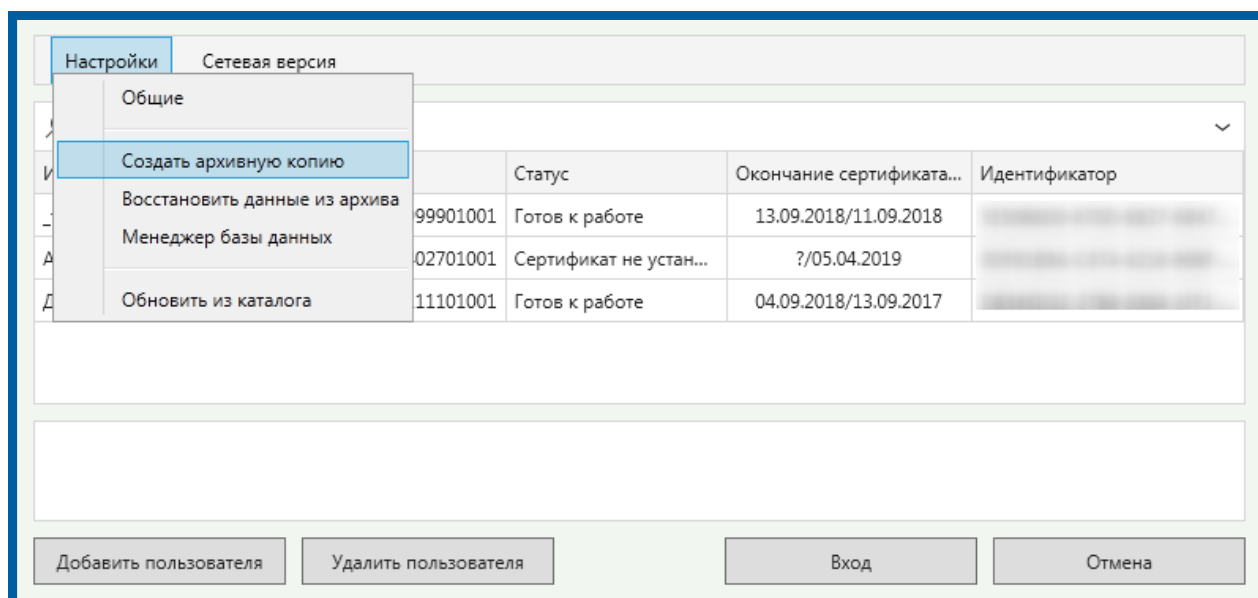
Настройки Сетевая версия

Общие

Создать архивную копию
Восстановить данные из архива
Менеджер базы данных

Обновить из каталога

| И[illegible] | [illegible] | Статус | Окончание сертификата... | Идентификатор |
|---|---|---|---|---|
| _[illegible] | 99901001 | Готов к работе | 13.09.2018/11.09.2018 | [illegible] |
| А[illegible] | 02701001 | Сертификат не устан... | ?/05.04.2019 | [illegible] |
| Д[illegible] | 11101001 | Готов к работе | 04.09.2018/13.09.2017 | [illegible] |

Добавить пользователя
Удалить пользователя
Вход
Отмена